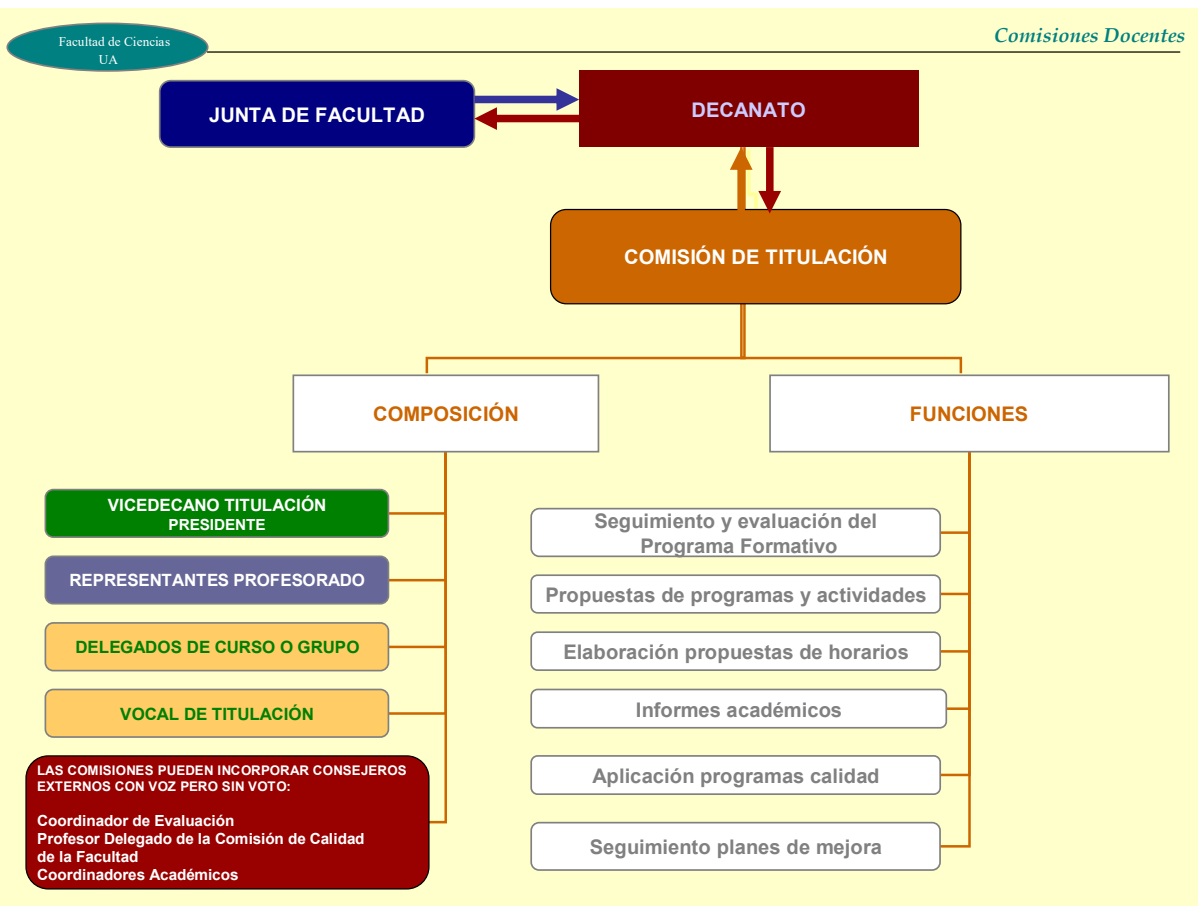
Facultad de Ciencias
UA

Comisiones Docentes

JUNTA DE FACULTAD

DECANATO

COMISIÓN DE TITULACIÓN

COMPOSICIÓN

FUNCIONES

VICEDECANO TITULACIÓN
PRESIDENTE

REPRESENTANTES PROFESORADO

DELEGADOS DE CURSO O GRUPO

VOCAL DE TITULACIÓN

LAS COMISIONES PUEDEN INCORPORAR CONSEJEROS EXTERNOS CON VOZ PERO SIN VOTO:

Coordinador de Evaluación
Profesor Delegado de la Comisión de Calidad de la Facultad
Coordinadores Académicos

Seguimiento y evaluación del Programa Formativo

Propuestas de programas y actividades

Elaboración propuestas de horarios

Informes académicos

Aplicación programas calidad

Seguimiento planes de mejora